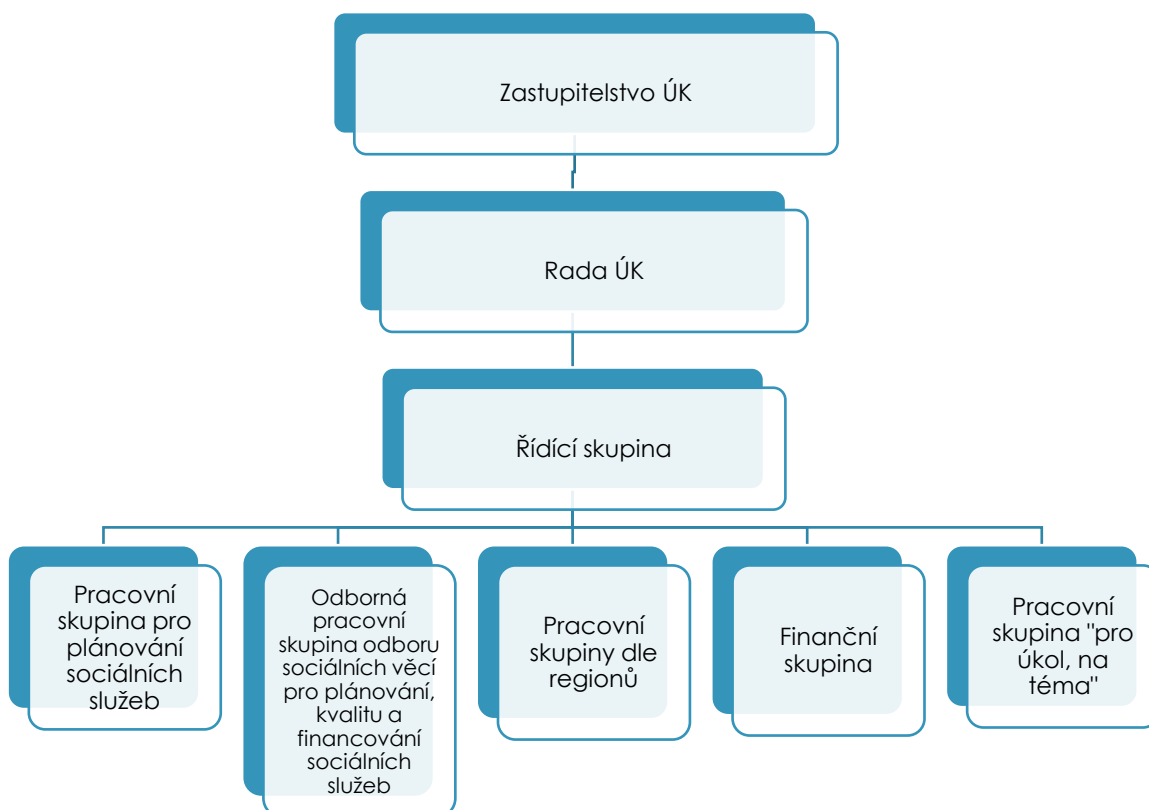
Zastupitelstvo ÚK

Rada ÚK

Řídící skupina

Pracovní skupina pro plánování sociálních služeb

Odborná pracovní skupina odboru sociálních věcí pro plánování, kvalitu a financování sociálních služeb

Pracovní skupiny dle regionů

Finanční skupina

Pracovní skupina "pro úkol, na téma"